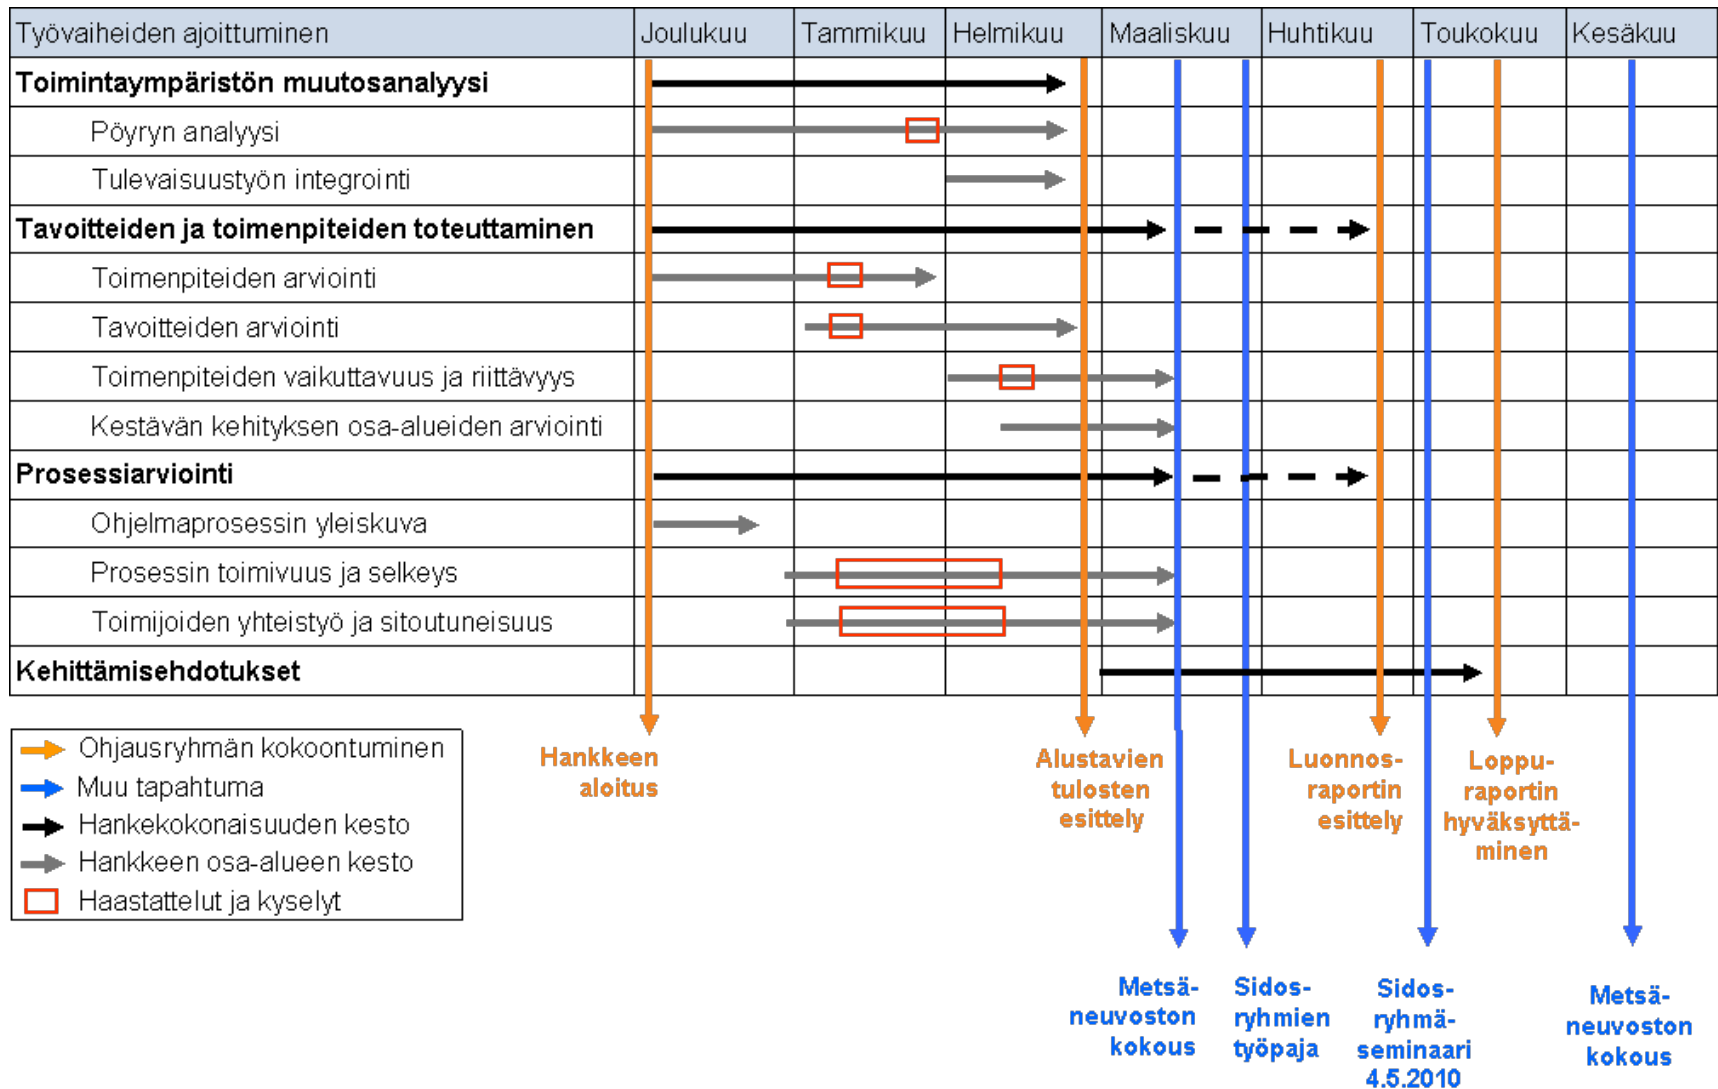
| Työvaiheiden ajoittuminen | Joulukuu | Tammikuu | Helmikuu | Maaliskuu | Huhtikuu | Toukokuu | Kesäkuu |
|---|---|---|---|---|---|---|---|
| **Toimintaympäristön muutosanalyysi** | | | | | | | |
| Pöyryn analyysi | | | | | | | |
| Tulevaisuustyön integrointi | | | | | | | |
| **Tavoitteiden ja toimenpiteiden toteuttaminen** | | | | | | | |
| Toimenpiteiden arviointi | | | | | | | |
| Tavoitteiden arviointi | | | | | | | |
| Toimenpiteiden vaikuttavuus ja riittävyys | | | | | | | |
| Kestävän kehityksen osa-alueiden arviointi | | | | | | | |
| **Prosessiarviointi** | | | | | | | |
| Ohjelmaprosessin yleiskuva | | | | | | | |
| Prosessin toimivuus ja selkeys | | | | | | | |
| Toimijoiden yhteistyö ja sitoutuneisuus | | | | | | | |
| **Kehittämisehdotukset** | | | | | | | |

Ohjausryhmän kokoontuminen
Muu tapahtuma
Hankekokonaisuuden kesto
Hankkeen osa-alueen kesto
Haastattelut ja kyselyt

Hankkeen aloitus

Alustavien tulosten esittely

Luonnosraportin esittely

Loppuraportin hyväksyttäminen

Metsäneuvoston kokous

Sidosryhmien työpaja

Sidosryhmäseminaari 4.5.2010

Metsäneuvoston kokous